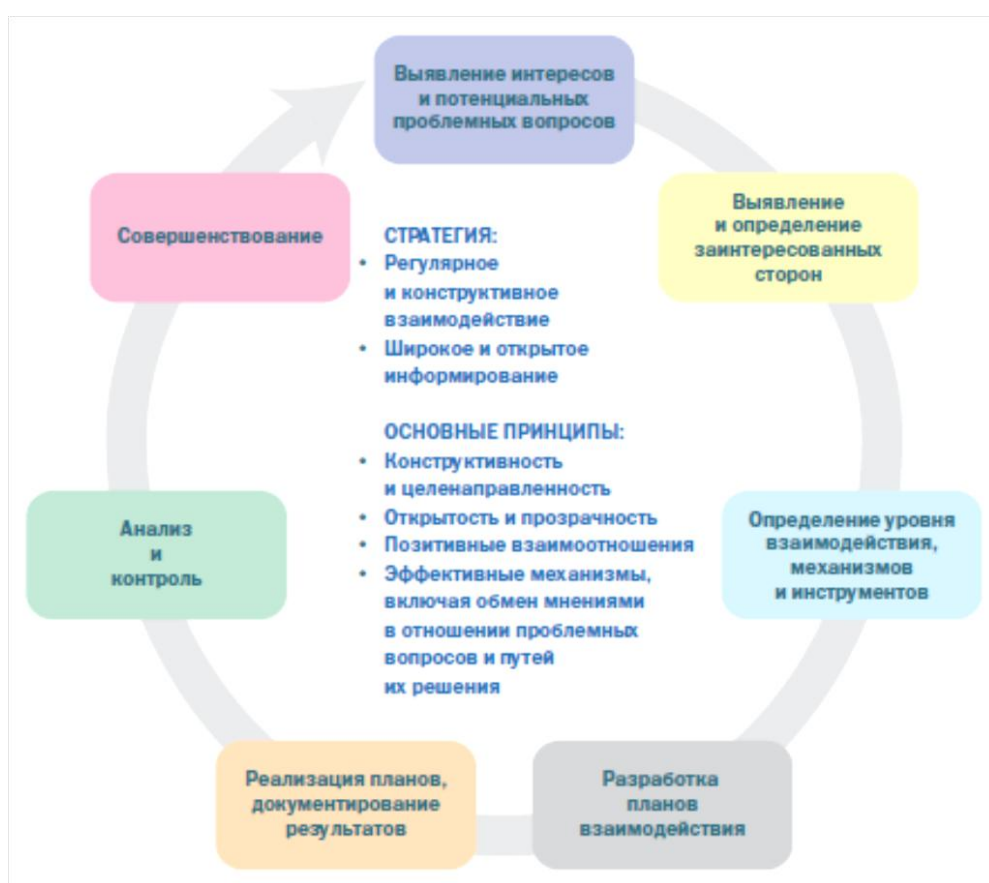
Выявление интересов и потенциальных проблемных вопросов

Выявление и определение заинтересованных сторон

Определение уровня взаимодействия, механизмов и инструментов

Разработка планов взаимодействия

Реализация планов, документирование результатов

Анализ и контроль

Совершенствование

СТРАТЕГИЯ:
• Регулярное и конструктивное взаимодействие
• Широкое и открытое информирование

ОСНОВНЫЕ ПРИНЦИПЫ:
• Конструктивность и целенаправленность
• Открытость и прозрачность
• Позитивные взаимоотношения
• Эффективные механизмы, включая обмен мнениями в отношении проблемных вопросов и путей их решения